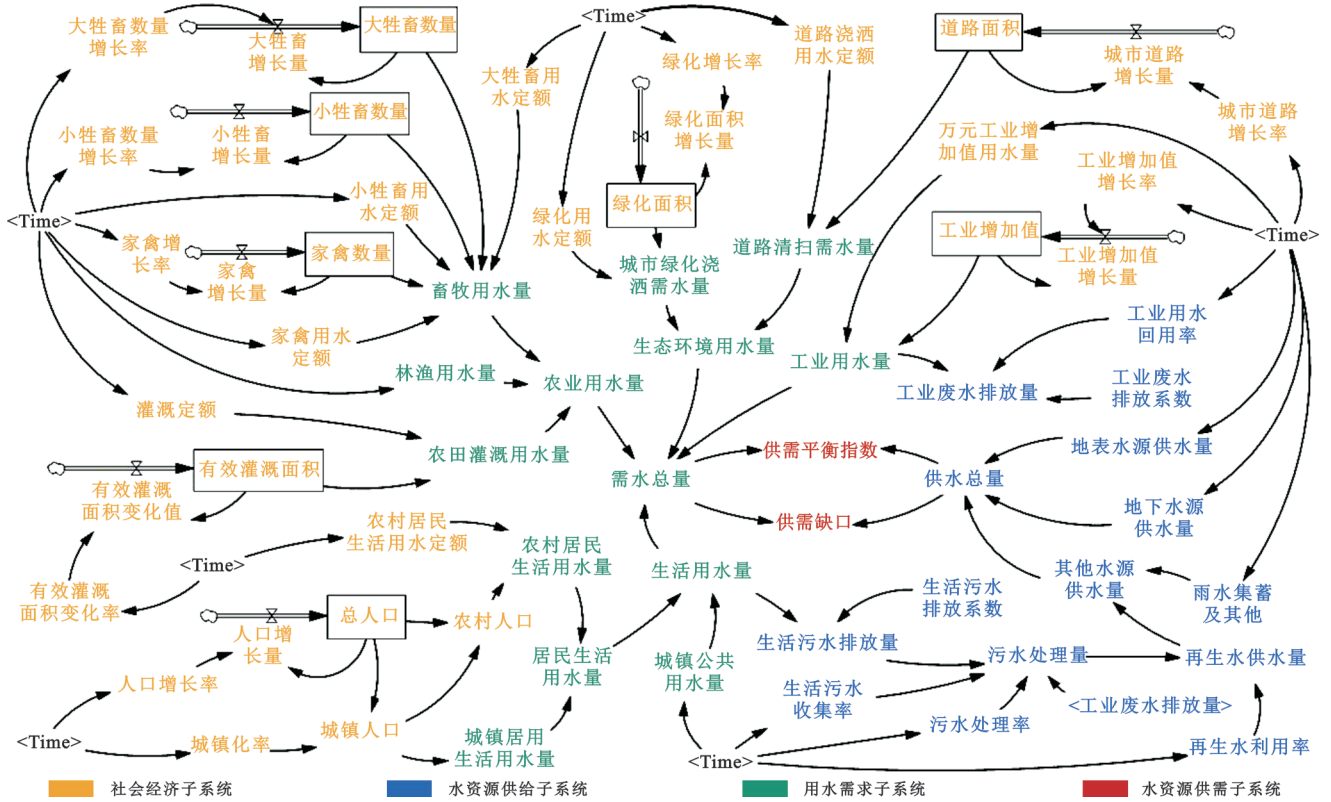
大牲畜数量增长率
大牲畜增长量
大牲畜数量
<Time>
道路浇洒用水定额
道路面积
城市道路增长量
大牲畜用水定额
绿化增长率
城市道路增长率
小牲畜数量增长率
小牲畜增长量
小牲畜数量
绿化面积增长量
万元工业增加值用水量
工业增加值增长率
<Time>
小牲畜用水定额
绿化用水定额
绿化面积
<Time>
道路清扫需水量
工业增加值
家禽增长率
家禽增长量
家禽数量
工业增加值增长量
畜牧用水量
城市绿化浇洒需水量
工业用水回用率
家禽用水定额
生态环境用水量
工业用水量
林渔用水量
农业用水量
工业废水排放量
工业废水排放系数
灌溉定额
农田灌溉用水量
供需平衡指数
地表水源供水量
有效灌溉面积
需水总量
供水总量
有效灌溉面积变化值
供需缺口
地下水源供水量
农村居民生活用水定额
农村居民生活用水量
<Time>
生活用水量
其他水源供水量
生活污水排放系数
雨水集蓄及其他
有效灌溉面积变化率
总人口
人口增长量
农村人口
生活污水排放量
污水处理量
再生水供水量
居民生活用水量
城镇公共用水量
人口增长率
生活污水收集率
<工业废水排放量>
城镇人口
污水处理率
<Time>
城镇化率
城镇居用生活用水量
<Time>
再生水利用率
社会经济子系统
水资源供给子系统
用水需求子系统
水资源供需子系统